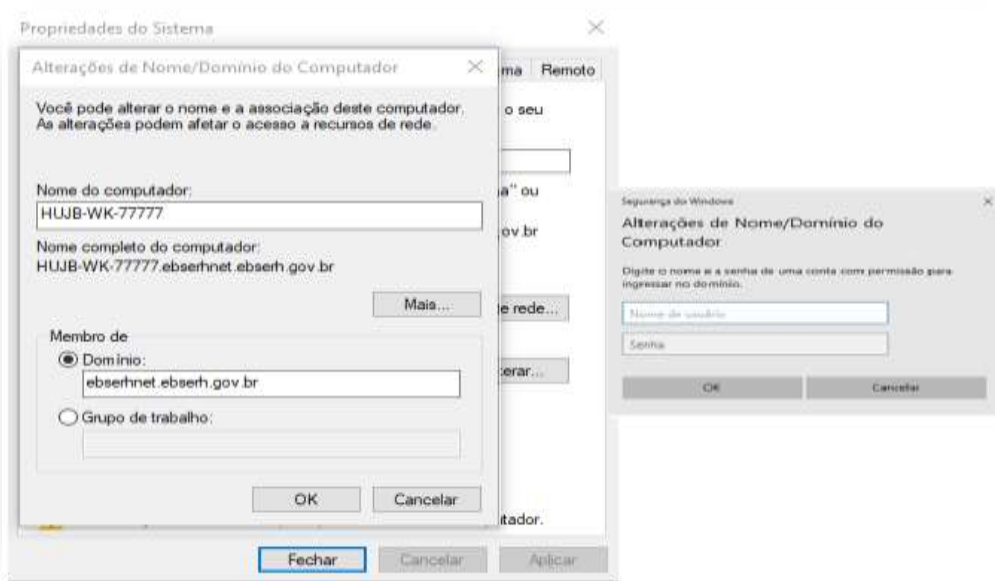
Propriedades do Sistema

Alterações de Nome/Domínio do Computador

ma Remoto

Você pode alterar o nome e a associação deste computador. As alterações podem afetar o acesso a recursos de rede.

o seu

Nome do computador:

HUJB-WK-77777

a" ou

Nome completo do computador:

HUJB-WK-77777.ebserhnet.ebserh.gov.br

ov.br

Mais...

e rede...

Membro de

Domínio:

ebserhnet.ebserh.gov.br

erar...

Grupo de trabalho:

OK

Cancelar

tador.

Fechar

Cancelar

Aplicar

Segurança do Windows

Alterações de Nome/Domínio do Computador

Digite o nome e a senha de uma conta com permissão para ingressar no domínio.

Nome de usuário

Senha

OK

Cancelar